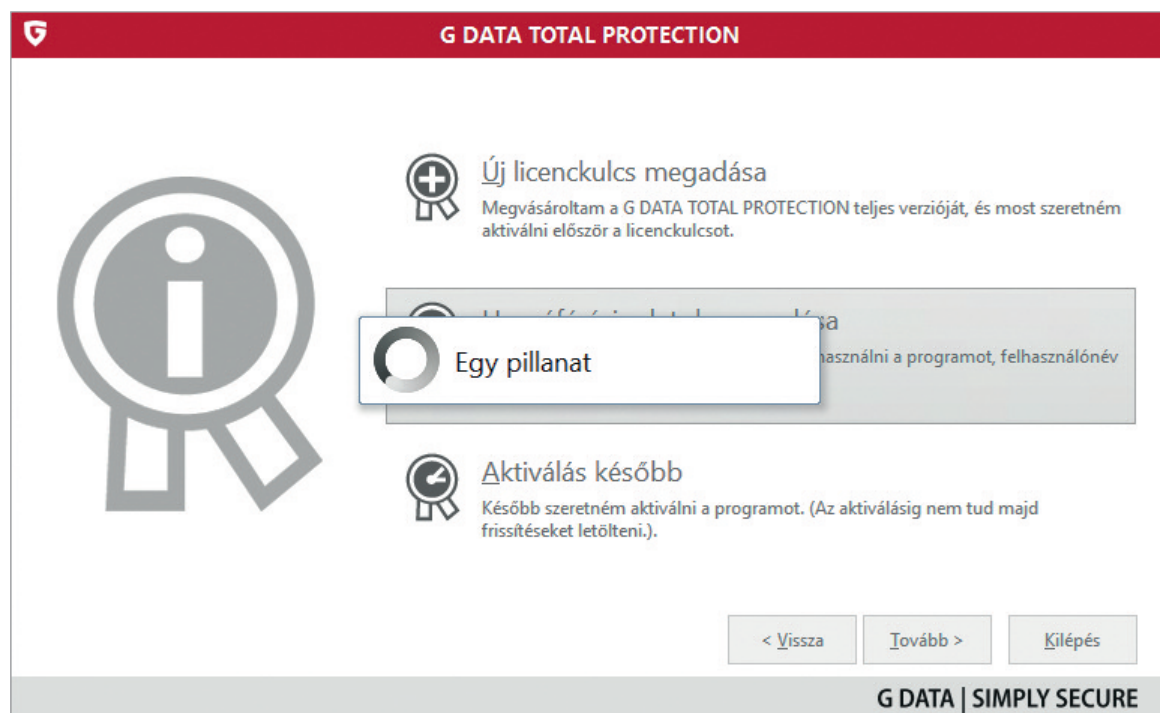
G

G DATA TOTAL PROTECTION

Új licenckulcs megadása

Megvásároltam a G DATA TOTAL PROTECTION teljes verzióját, és most szeretném aktiválni először a licenckulcsot.

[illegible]sa

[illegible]használni a programot, felhasználónév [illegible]

Egy pillanat

Aktiválás később

Később szeretném aktiválni a programot. (Az aktiválásig nem tud majd frissítéseket letölteni.).

< Vissza

Tovább >

Kilépés

G DATA | SIMPLY SECURE